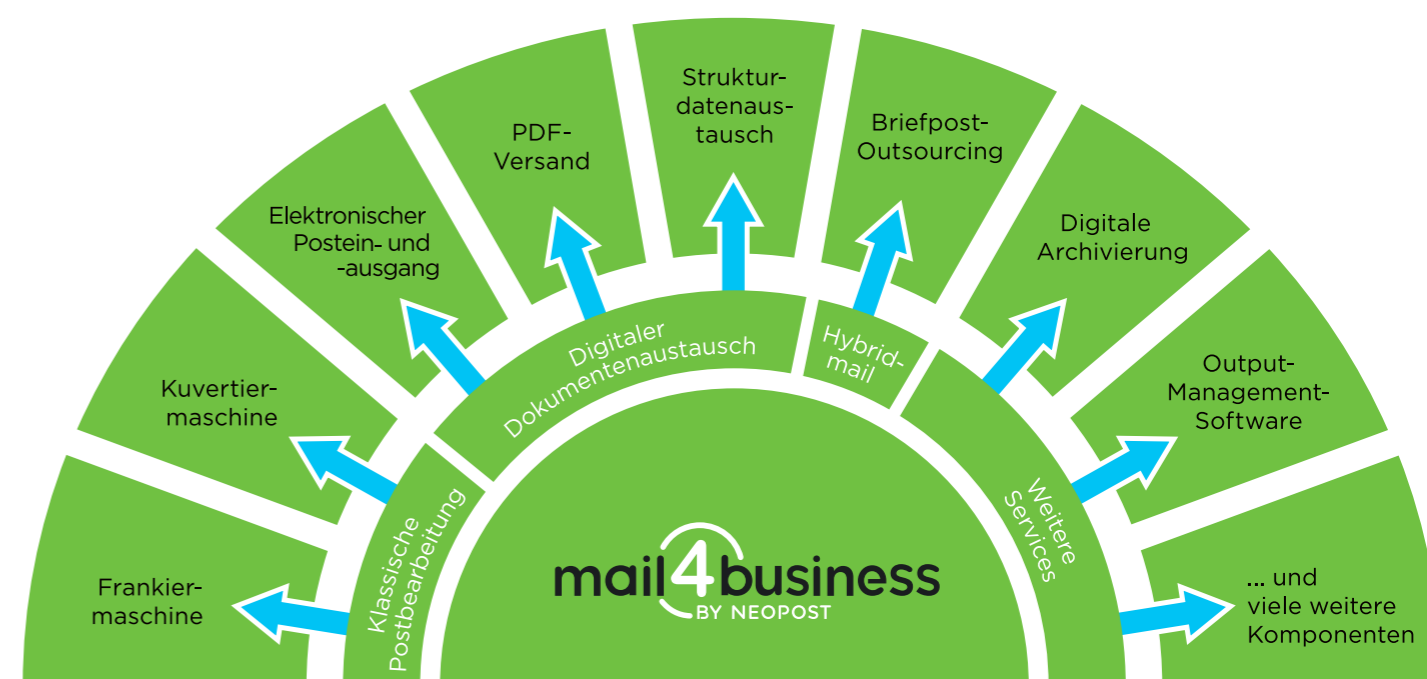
Frankiermaschine

Kuvertiermaschine

Elektronischer Postein- und -ausgang

PDF-Versand

Strukturdatenaustausch

Briefpost-Outsourcing

Digitale Archivierung

Output-Management-Software

... und viele weitere Komponenten

Klassische Postbearbeitung

Digitaler Dokumentenaustausch

Hybridmail

Weitere Services

mail4business

BY NEOPOST